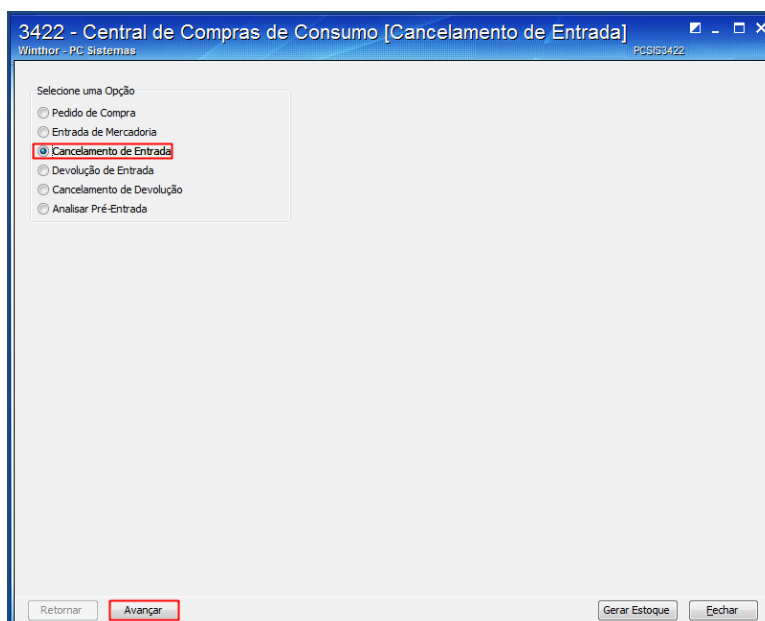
3422 - Central de Compras de Consumo [Cancelamento de Entrada]
Winthor - PC Sistemas
PCSIS3422

Selecione uma Opção
Pedido de Compra
Entrada de Mercadoria
Cancelamento de Entrada
Devolução de Entrada
Cancelamento de Devolução
Analisar Pré-Entrada

Retornar
Avançar
Gerar Estoque
Fechar